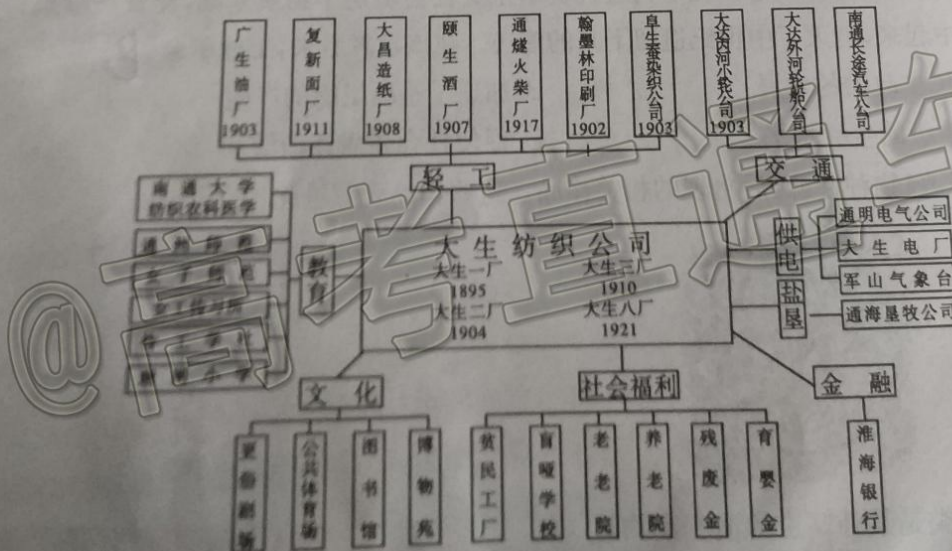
广生油厂 1903
复新面厂 1911
大昌造纸厂 1908
颐生酒厂 1907
通燧火柴厂 1917
翰墨林印刷厂 1902
阜生蚕桑染织公司 1903
大达内河小轮公司 1903
大达外河轮船公司
南通长途汽车公司

轻工
交通

南通大学纺织农科医学
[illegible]
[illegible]
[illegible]
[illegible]
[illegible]

教育

大生纺织公司
大生一厂 1895
大生二厂 1904
大生三厂 1910
大生八厂 1921

供电
通明电气公司
大生电厂
军山气象台

盐垦
通海垦牧公司

文化
社会福利
金融

更俗剧场
公共体育场
图书馆
博物苑
贫民工厂
盲哑学校
老老院
养老院
残废金
育婴金
淮海银行

@高考直通车